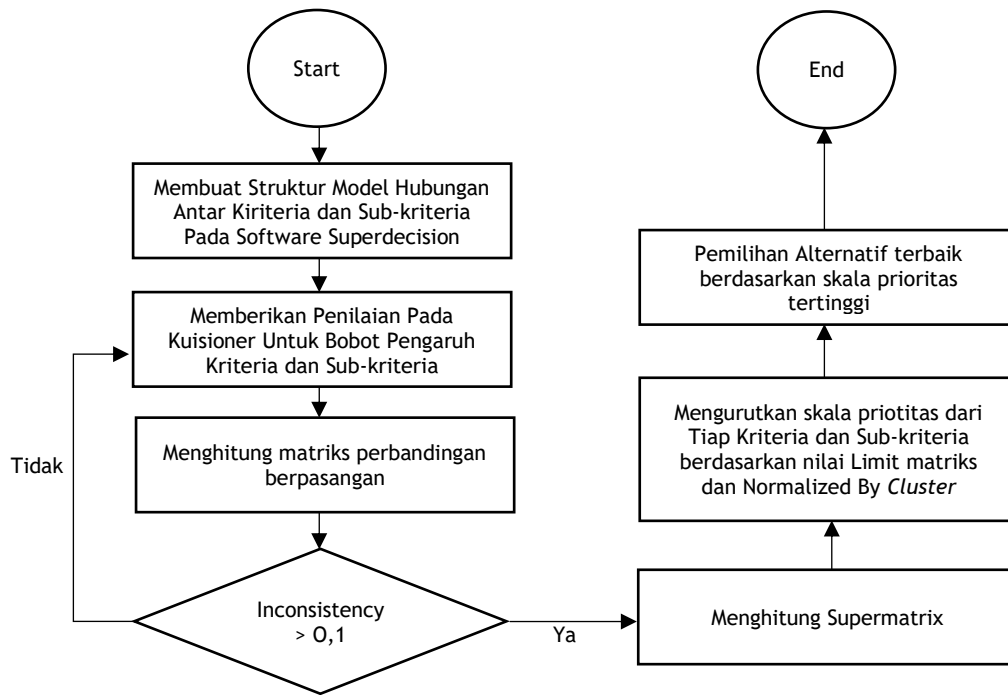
Start

Membuat Struktur Model Hubungan Antar Kiriteria dan Sub-kriteria Pada Software Superdecision

Memberikan Penilaian Pada Kuisioner Untuk Bobot Pengaruh Kriteria dan Sub-kriteria

Menghitung matriks perbandingan berpasangan

Tidak

Inconsistency > O,1

Ya

Menghitung Supermatrix

Mengurutkan skala priotitas dari Tiap Kriteria dan Sub-kriteria berdasarkan nilai Limit matriks dan Normalized By *Cluster*

Pemilihan Alternatif terbaik berdasarkan skala prioritas tertinggi

End